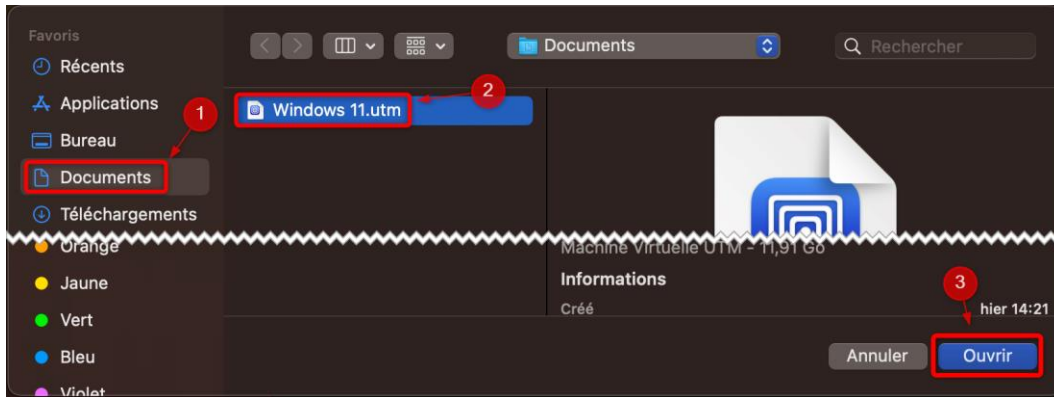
Favoris
Récents
Applications
Bureau
Documents
Téléchargements
Orange
Jaune
Vert
Bleu
Violet

Documents
Rechercher

1
2
Windows 11.utm

Machine Virtuelle UTM - 11,91 Go
Informations
Créé
hier 14:21

3
Annuler
Ouvrir